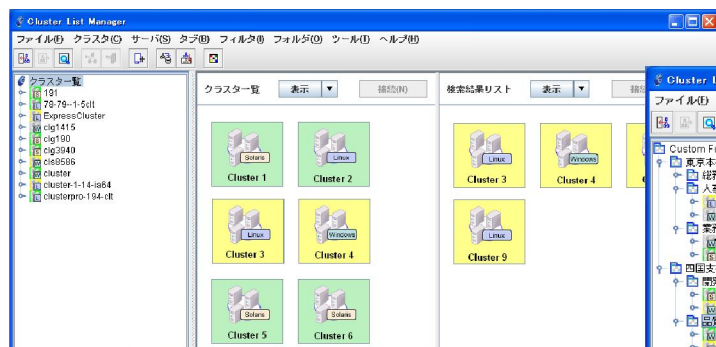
Cluster List Manager

ファイル(F) クラスタ(C) サーバ(S) タブ(B) フィルタ(I) フォルダ(O) ツール(T) ヘルプ(H)

クラスター覧
191
79-79--1-5clt
ExpressCluster
clg1415
clg190
clg3940
cls8586
cluster
cluster-1-14-ia64
clusterpro-194-clt

クラスター覧
表示
接続(N)

Solaris
Cluster 1
Linux
Cluster 2
Linux
Cluster 3
Windows
Cluster 4
Solaris
Cluster 5
Solaris
Cluster 6

検索結果リスト
表示
接続

Linux
Cluster 3
Windows
Cluster 4
Linux
Cluster 9

Cluster L
ファイル(F)
Custom F
東京本
総
入
業
四国支
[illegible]
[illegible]